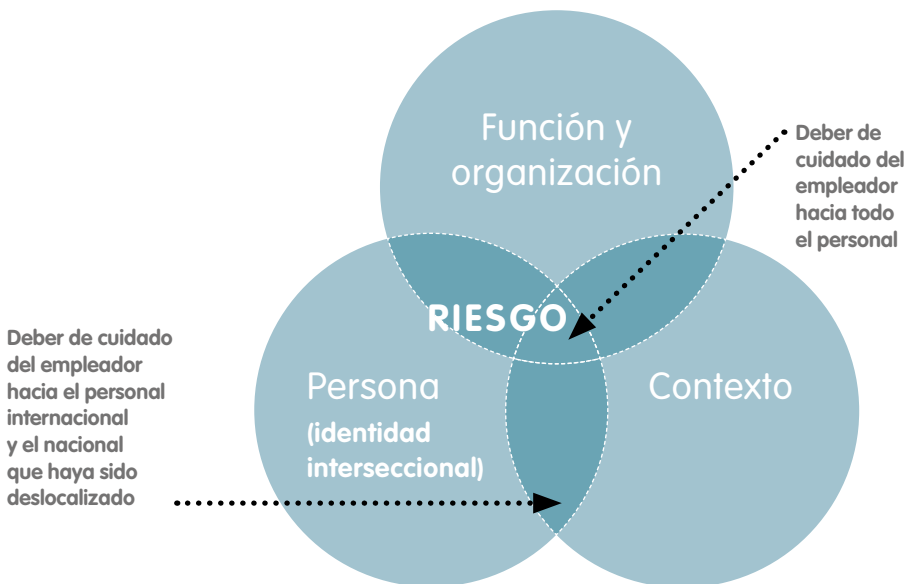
Función y organización

Deber de cuidado del empleador hacia todo el personal

RIESGO

Deber de cuidado del empleador hacia el personal internacional y el nacional que haya sido deslocalizado

Persona

(identidad interseccional)

Contexto